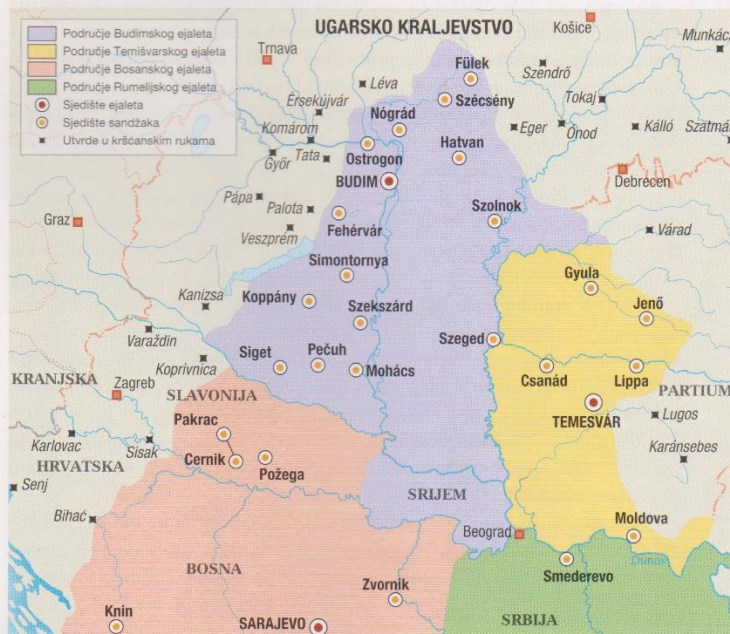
Područje Budimskog ejaleta
Područje Temišvarskog ejaleta
Područje Bosanskog ejaleta
Područje Rumelijskog ejaleta
Sjedište ejaleta
Sjedište sandžaka
Utvrde u kršćanskim rukama

UGARSKO KRALJEVSTVO
Košice
Munkács
Trnava
Fülek
Szendrő
Léva
Érsekújvár
Szécsény
Tokaj
Nógrád
Komárom
Eger
Ónod
Kálló
Szatmár
Hatvan
Tata
Győr
Ostrogon
BUDIM
Debrecen
Pápa
Palota
Szolnok
Graz
Veszprém
Fehérvár
Várad
Simontornya
Gyula
Kanizsa
Koppány
Szekszárd
Jenő
Varaždin
Szeged
Koprivnica
Siget
Pečuh
Mohács
KRANJSKA
Zagreb
SLAVONIJA
Csanád
Lippa
PARTIUM
Pakrac
Lugos
Karlovac
Sisak
TEMESVÁR
HRVATSKA
Cernik
Požega
Karánsebes
Senj
SRIJEM
Bihać
Moldova
Beograd
Dunav
BOSNA
Smederevo
Zvornik
Knin
SARAJEVO
SRBIJA